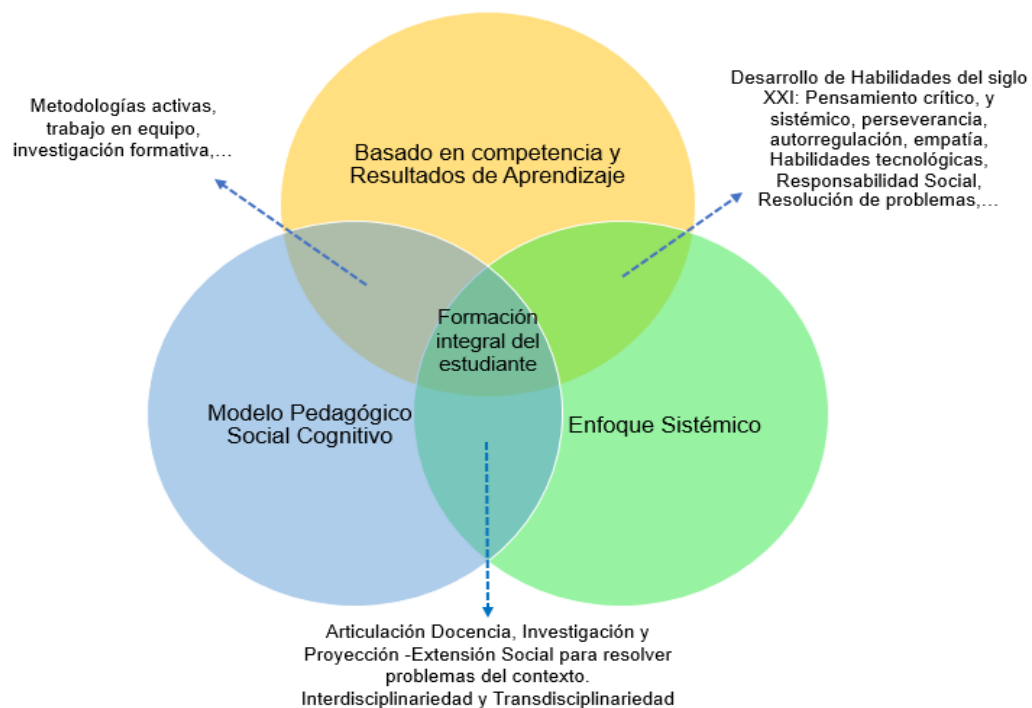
Metodologías activas, trabajo en equipo, investigación formativa,…

Basado en competencia y Resultados de Aprendizaje

Desarrollo de Habilidades del siglo XXI: Pensamiento crítico, y sistémico, perseverancia, autorregulación, empatía, Habilidades tecnológicas, Responsabilidad Social, Resolución de problemas,…

Formación integral del estudiante

Modelo Pedagógico Social Cognitivo

Enfoque Sistémico

Articulación Docencia, Investigación y Proyección -Extensión Social para resolver problemas del contexto.
Interdisciplinariedad y Transdisciplinariedad